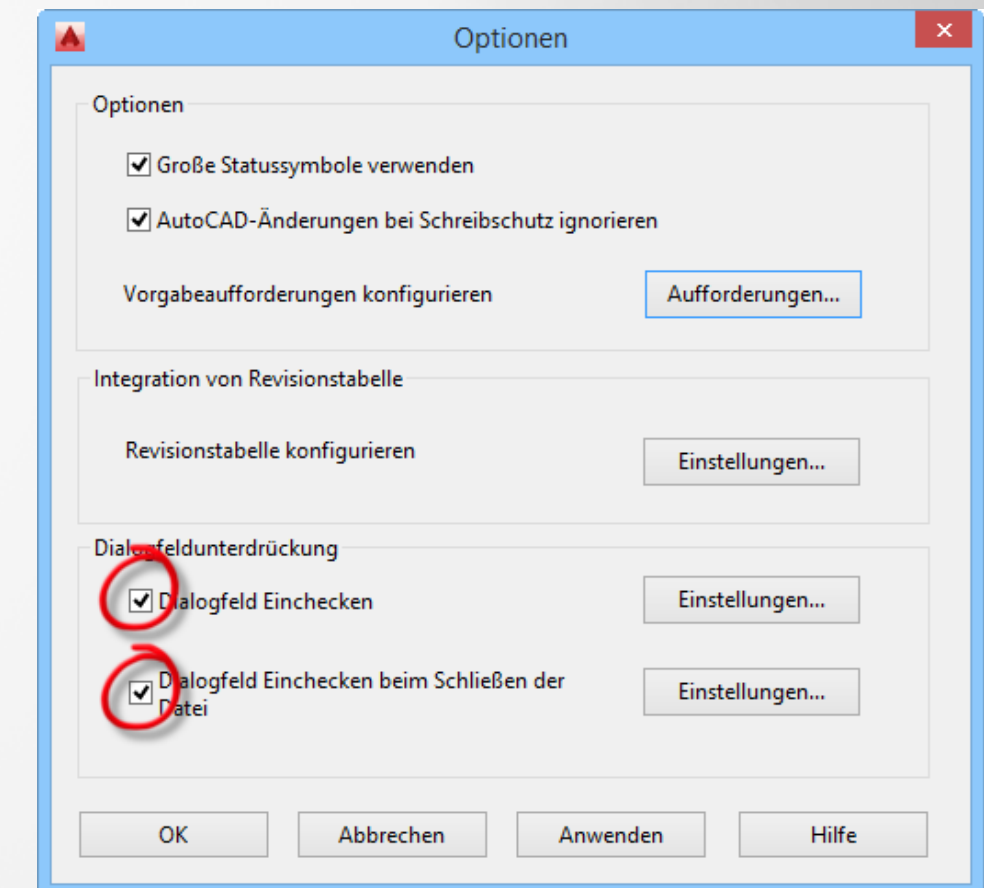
Optionen

Optionen

Große Statussymbole verwenden

AutoCAD-Änderungen bei Schreibschutz ignorieren

Vorgabeaufforderungen konfigurieren

Aufforderungen...

Integration von Revisionstabelle

Revisionstabelle konfigurieren

Einstellungen...

Dialogfeldunterdrückung

Dialogfeld Einchecken

Einstellungen...

Dialogfeld Einchecken beim Schließen der Datei

Einstellungen...

OK

Abbrechen

Anwenden

Hilfe